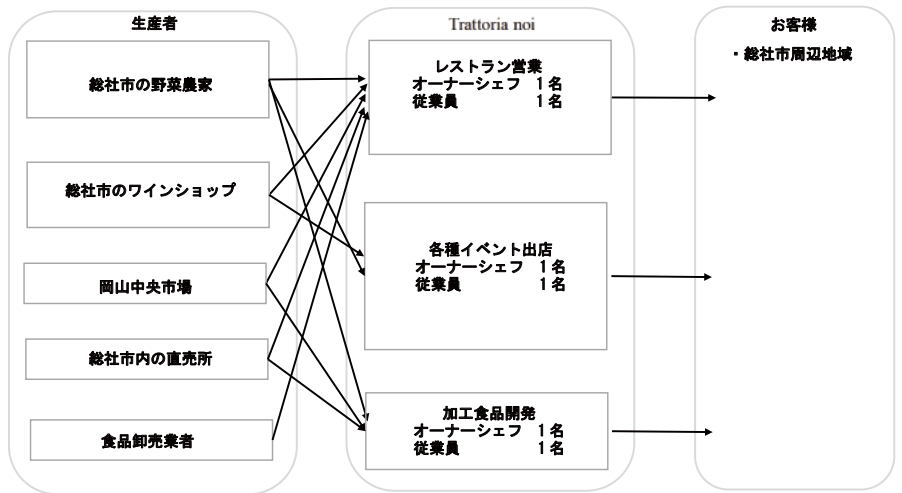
生産者

総社市の野菜農家

総社市のワインショップ

岡山中央市場

総社市内の直売所

食品卸売業者

Trattoria noi

レストラン営業
オーナーシェフ　1名
従業員　1名

各種イベント出店
オーナーシェフ　1名
従業員　1名

加工食品開発
オーナーシェフ　1名
従業員　1名

お客様

・総社市周辺地域